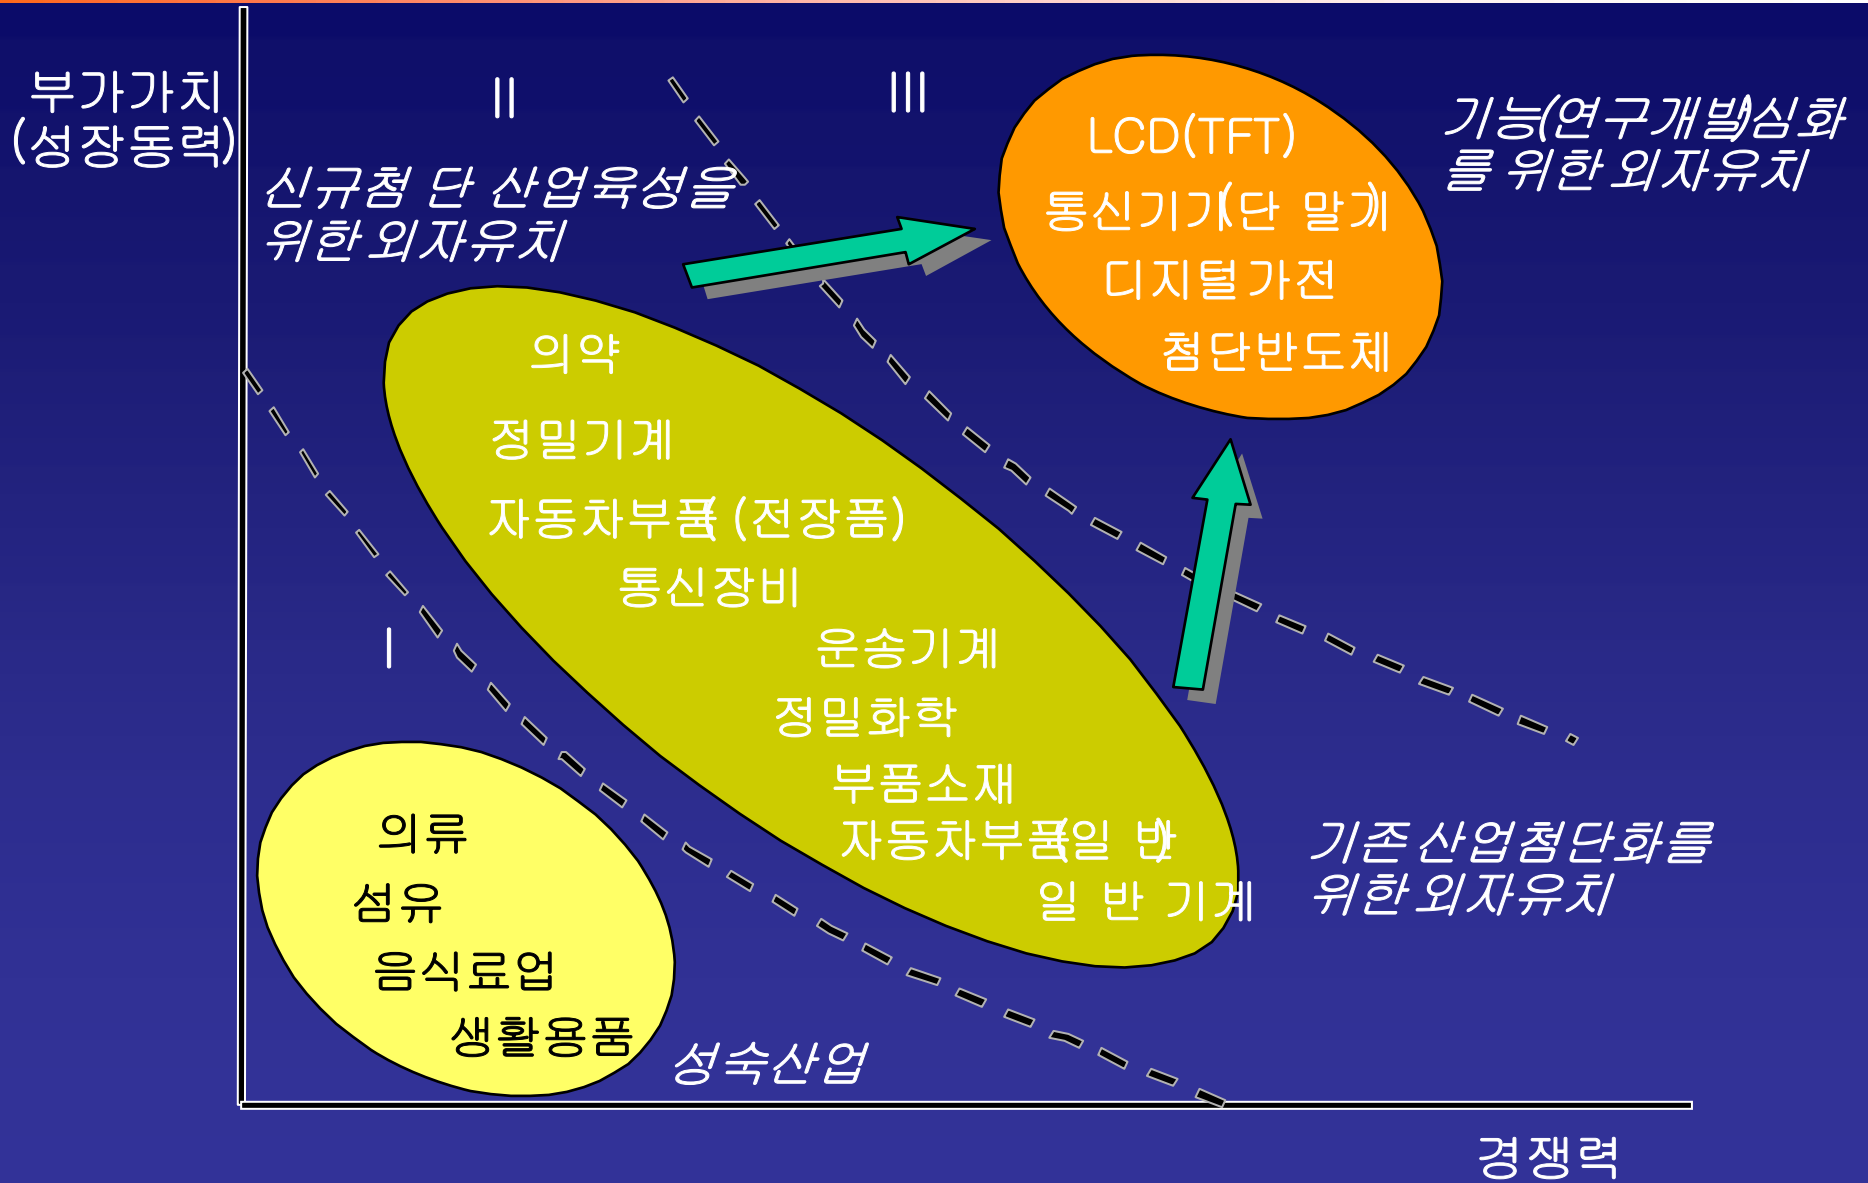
부가가치
(성장동력)

II

III

신규첨단산업육성을 위한 외자유치

LCD(TFT)
통신기기(단말기)
디지털가전
첨단반도체

기능(연구개발)심화를 위한 외자유치

의약
정밀기계
자동차부품(전장품)
통신장비
운송기계
정밀화학
부품소재
자동차부품(일반)
일반기계

I

기존산업첨단화를 위한 외자유치

의류
섬유
음식료업
생활용품

성숙산업

경쟁력